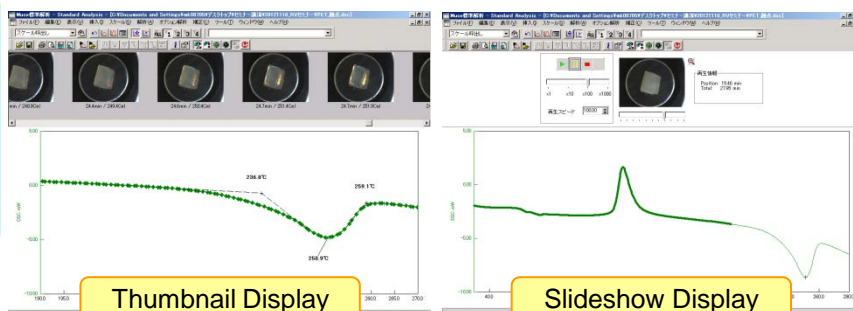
Mass標準解析 - Standard Analysis - [D:¥Documents and Settings¥

ファイル(F) 編集(E) 表示(V) 挿入(I) スケール(S) 解析(A) オプション解析 補正(C) ツール(T) ウィンドウ(W) ヘルプ(H)

スケール标比

min / 248.0Cel

24.4min / 249.6Cel

24.6min / 250.4Cel

24.7min / 251.4Cel

24.7min / 251.9Cel

500

0

-500

-1000

DSC mW

236.8℃

256.9℃

259.1℃

190.0

195.0

280.0

285.0

270.0

Thumbnail Display

Mass標準解析 - Standard Analysis - [D:¥Documents and Settings¥

ファイル(F) 編集(E) 表示(V) 挿入(I) スケール(S) 解析(A) オプション解析 補正(C) ツール(T) ウィンドウ(W) ヘルプ(H)

スケール标比

x1 x10 x100 x1000

再生スピード 1000.0

再生情報

Position 19.46 min

Total 27.95 min

500

0

-500

-1000

DSC mW

400

Slideshow Display